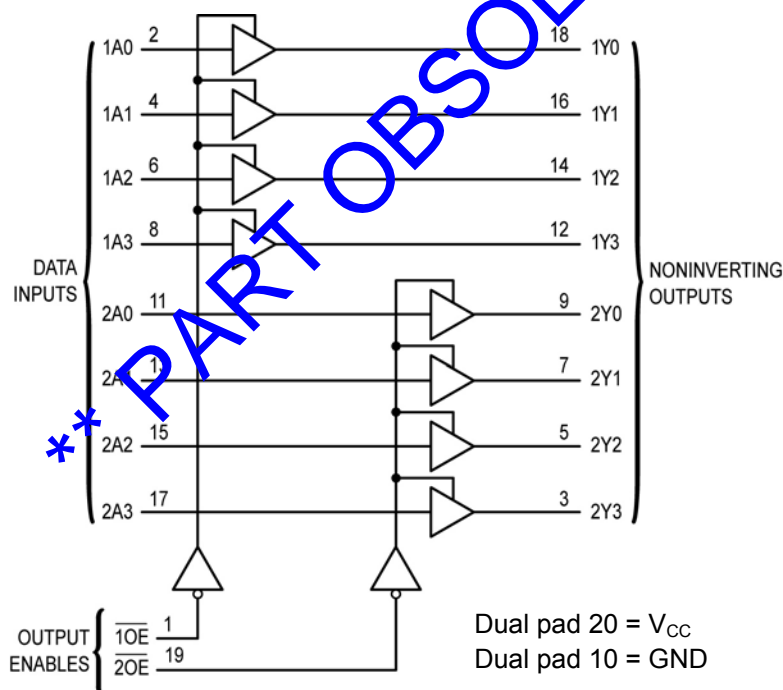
** PART OBSOL

DATA INPUTS

1A0 2
1A1 4
1A2 6
1A3 8
2A0 11
2A1 13
2A2 15
2A3 17

18 1Y0
16 1Y1
14 1Y2
12 1Y3
9 2Y0
7 2Y1
5 2Y2
3 2Y3

NONINVERTING OUTPUTS

OUTPUT ENABLES
$\overline{1OE}$ 1
$\overline{2OE}$ 19

Dual pad 20 = $V_{CC}$
Dual pad 10 = GND